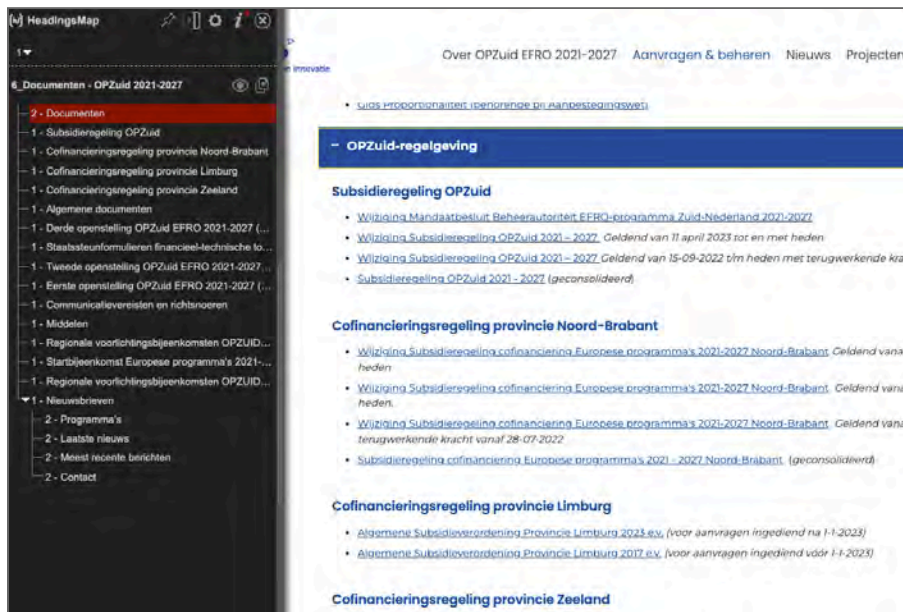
HeadingsMap

1

6_Documenten - OPZuid 2021-2027

- 2 - Documenten
- 1 - Subsidieregeling OPZuid
- 1 - Cofinancieringsregeling provincie Noord-Brabant
- 1 - Cofinancieringsregeling provincie Limburg
- 1 - Cofinancieringsregeling provincie Zeeland
- 1 - Algemene documenten
- 1 - Derde openstelling OPZuid EFRO 2021-2027 (...
- 1 - Staatssteunformulieren financieel-technische to...
- 1 - Tweede openstelling OPZuid EFRO 2021-2027...
- 1 - Eerste openstelling OPZuid EFRO 2021-2027 (...
- 1 - Communicatievereisten en richtsnoeren
- 1 - Middelen
- 1 - Regionale voorlichtingsbijeenkomsten OPZUID...
- 1 - Startbijeenkomst Europese programma's 2021-...
- 1 - Regionale voorlichtingsbijeenkomsten OPZUID...
- 1 - Nieuwsbrieven
  - 2 - Programma's
  - 2 - Laatste nieuws
  - 2 - Meest recente berichten
  - 2 - Contact

n innovatie

Over OPZuid EFRO 2021-2027 Aanvragen & beheren Nieuws Projecten

- Gids Proportionaliteit (behorende bij Aanbestedingswet)

– OPZuid-regelgeving

Subsidieregeling OPZuid

- Wijziging Mandaatbesluit Beheerautoriteit EFRO-programma Zuid-Nederland 2021-2027
- Wijziging Subsidieregeling OPZuid 2021 – 2027 Geldend van 11 april 2023 tot en met heden
- Wijziging Subsidieregeling OPZuid 2021 – 2027 Geldend van 15-09-2022 t/m heden met terugwerkende kra
- Subsidieregeling OPZuid 2021 - 2027 (geconsolideerd)

Cofinancieringsregeling provincie Noord-Brabant

- Wijziging Subsidieregeling cofinanciering Europese programma's 2021-2027 Noord-Brabant Geldend vana heden
- Wijziging Subsidieregeling cofinanciering Europese programma's 2021-2027 Noord-Brabant. Geldend vana heden.
- Wijziging Subsidieregeling cofinanciering Europese programma's 2021-2027 Noord-Brabant. Geldend vana terugwerkende kracht vanaf 28-07-2022
- Subsidieregeling cofinanciering Europese programma's 2021 - 2027 Noord-Brabant. (geconsolideerd)

Cofinancieringsregeling provincie Limburg

- Algemene Subsidieverordening Provincie Limburg 2023 e.v. (voor aanvragen ingediend na 1-1-2023)
- Algemene Subsidieverordening Provincie Limburg 2017 e.v. (voor aanvragen ingediend vóór 1-1-2023)

Cofinancieringsregeling provincie Zeeland